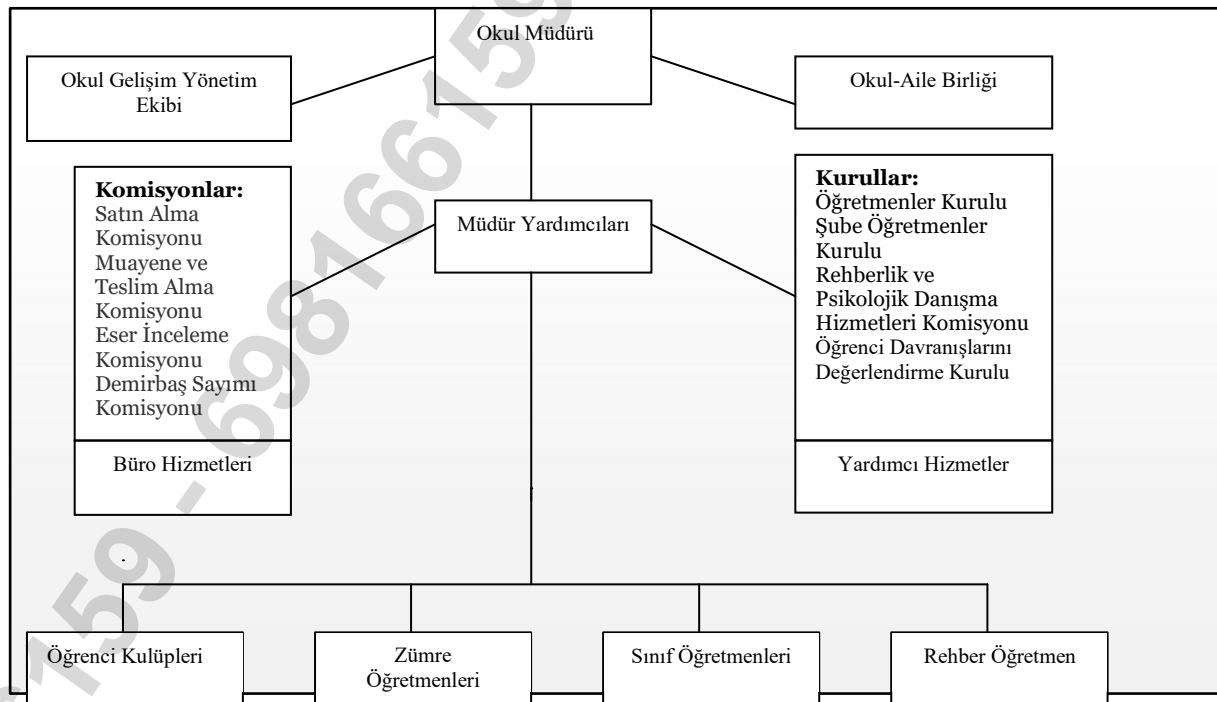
Okul Müdürü

Okul Gelişim Yönetim Ekibi

Okul-Aile Birliği

Komisyonlar:
Satın Alma Komisyonu
Muayene ve Teslim Alma Komisyonu
Eser İnceleme Komisyonu
Demirbaş Sayımı Komisyonu

Büro Hizmetleri

Müdür Yardımcıları

Kurullar:
Öğretmenler Kurulu
Şube Öğretmenler Kurulu
Rehberlik ve Psikolojik Danışma Hizmetleri Komisyonu
Öğrenci Davranışlarını Değerlendirme Kurulu

Yardımcı Hizmetler

Öğrenci Kulüpleri

Zümre Öğretmenleri

Sınıf Öğretmenleri

Rehber Öğretmen

159 - 698166159